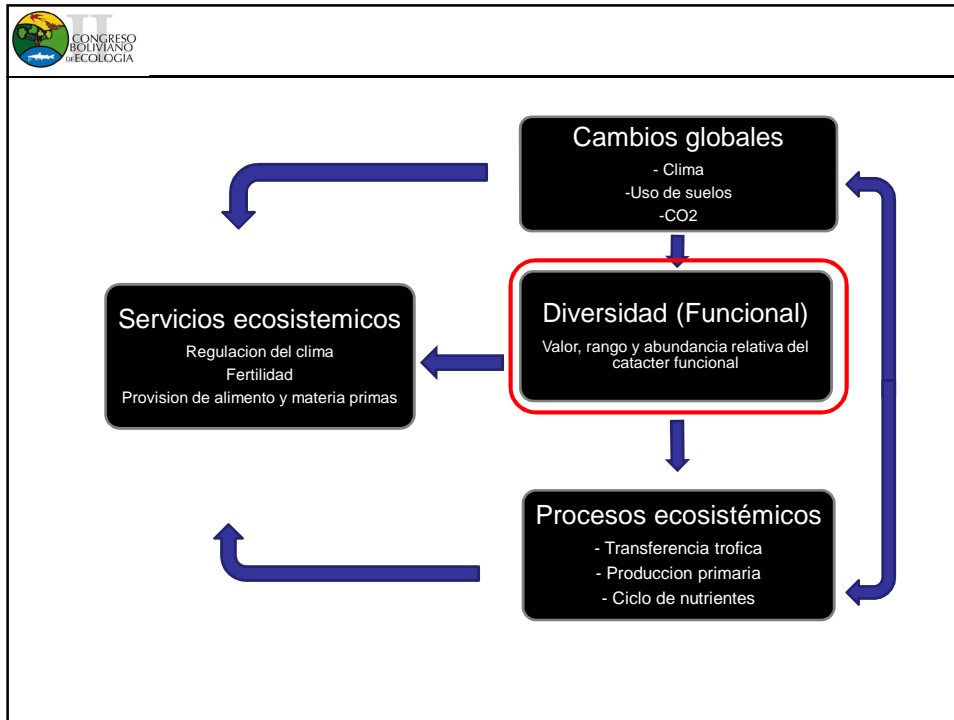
II CONGRESO BOLIVIANO DE ECOLOGÍA

Cambios globales
- Clima
-Uso de suelos
-CO2

Servicios ecosistemicos
Regulacion del clima
Fertilidad
Provision de alimento y materia primas

Diversidad (Funcional)
Valor, rango y abundancia relativa del catacter funcional

Procesos ecosistémicos
- Transferencia trofica
- Produccion primaria
- Ciclo de nutrientes